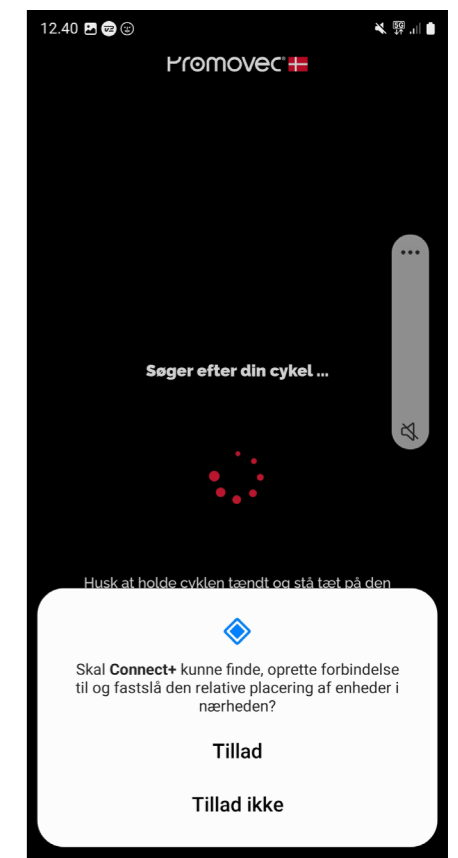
12.40

Promovec®

Søger efter din cykel ...

Husk at holde cyklen tændt og stå tæt på den

Skal **Connect+** kunne finde, oprette forbindelse til og fastslå den relative placering af enheder i nærheden?

Tillad

Tillad ikke